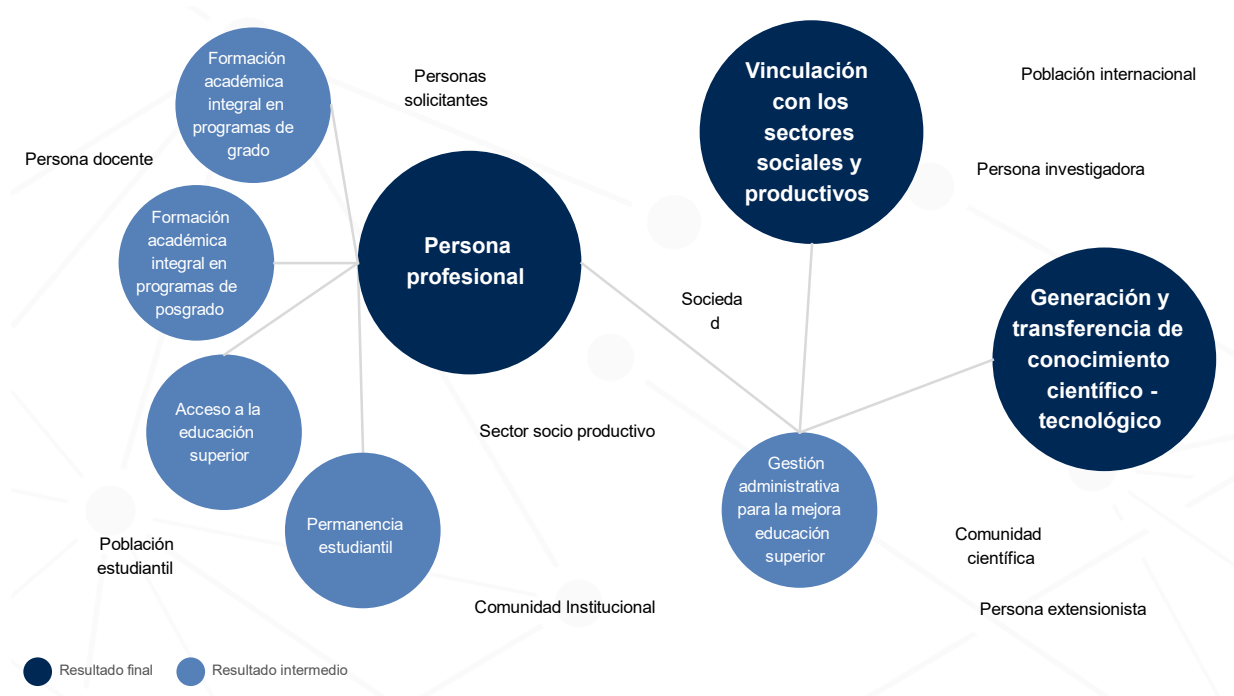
Formación académica integral en programas de grado

Personas solicitantes

Vinculación con los sectores sociales y productivos

Población internacional

Persona docente

Persona investigadora

Formación académica integral en programas de posgrado

Persona profesional

Socieda d

Generación y transferencia de conocimiento científico - tecnológico

Acceso a la educación superior

Sector socio productivo

Gestión administrativa para la mejora educación superior

Permanencia estudiantil

Población estudiantil

Comunidad científica

Comunidad Institucional

Persona extensionista

Resultado final

Resultado intermedio